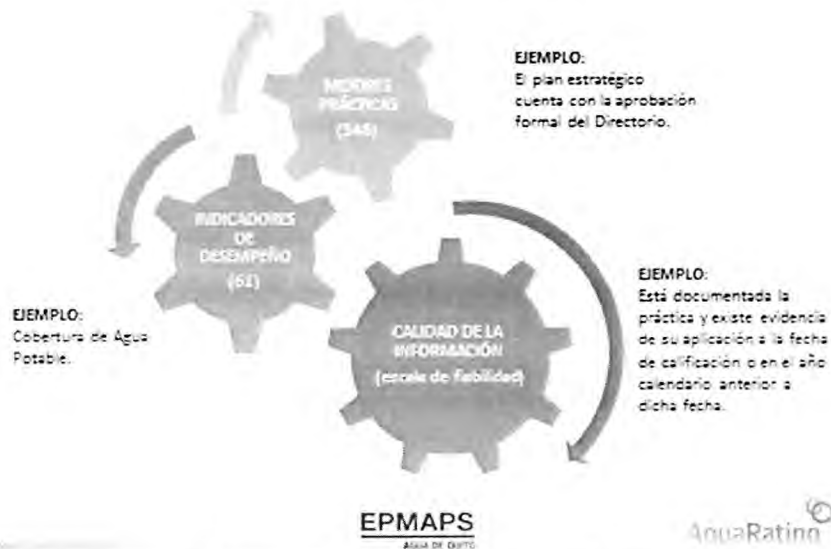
MEJORES PRÁCTICAS (546)

EJEMPLO:
El plan estratégico cuenta con la aprobación formal del Directorio.

INDICADORES DE DESEMPEÑO (61)

EJEMPLO:
Cobertura de Agua Potable.

CALIDAD DE LA INFORMACIÓN (escala de fiabilidad)

EJEMPLO:
Está documentada la práctica y existe evidencia de su aplicación a la fecha de calificación o en el año calendario anterior a dicha fecha.

EPMAPS
AGUA DE QUITO

AquaRating